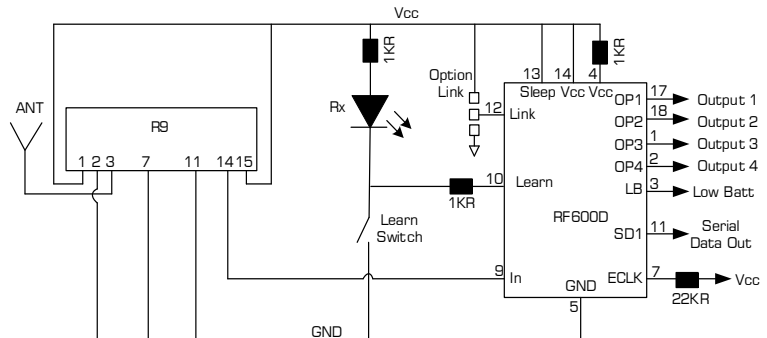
Vcc

1KR

1KR

Option Link

13 14 4

Sleep Vcc Vcc

ANT

R9

Rx

12 Link

OP1 17 Output 1

OP2 18 Output 2

OP3 1 Output 3

OP4 2 Output 4

1 2 3 7 11 14 15

10 Learn

1KR

LB 3 Low Batt

RF600D

Learn Switch

SD1 11 Serial Data Out

9 In

GND

ECLK 7 Vcc

22KR

5

GND